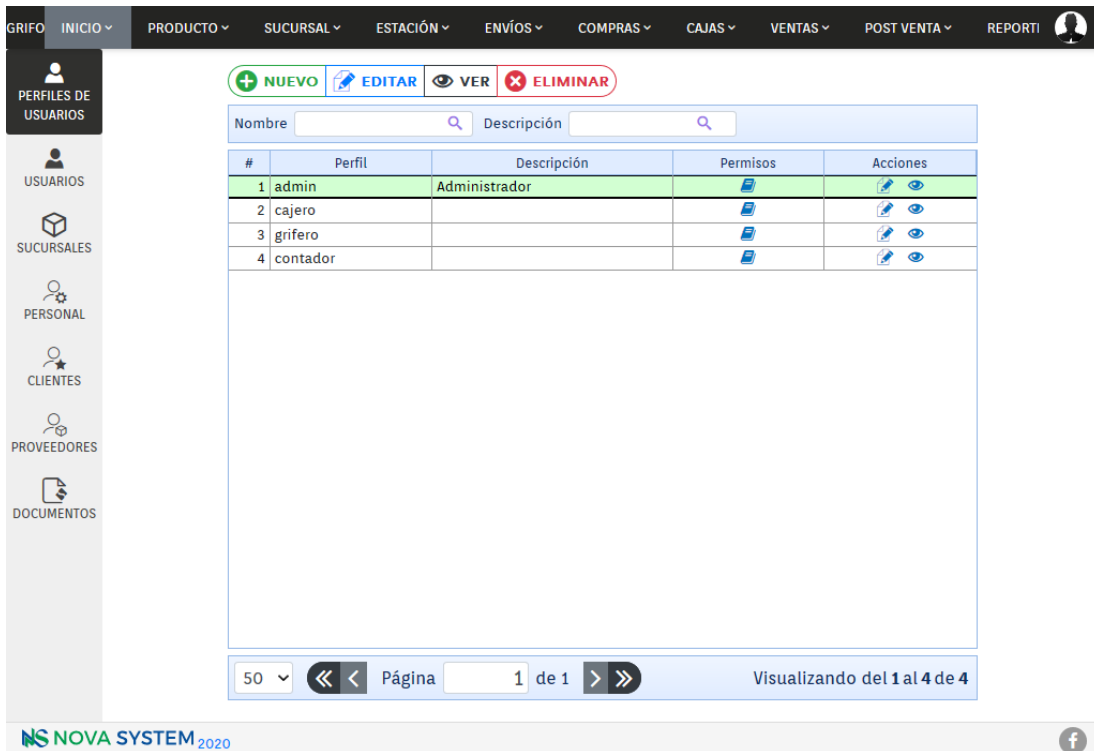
GRIFO INICIO PRODUCTO SUCURSAL ESTACIÓN ENVÍOS COMPRAS CAJAS VENTAS POST VENTA REPORTI

PERFILES DE USUARIOS
USUARIOS
SUCURSALES
PERSONAL
CLIENTES
PROVEEDORES
DOCUMENTOS

NUEVO EDITAR VER ELIMINAR

Nombre Descripción

| # | Perfil | Descripción | Permisos | Acciones |
|---|---|---|---|---|
| 1 | admin | Administrador | | |
| 2 | cajero | | | |
| 3 | grifero | | | |
| 4 | contador | | | |

50 Página 1 de 1 Visualizando del 1 al 4 de 4

NS NOVA SYSTEM 2020